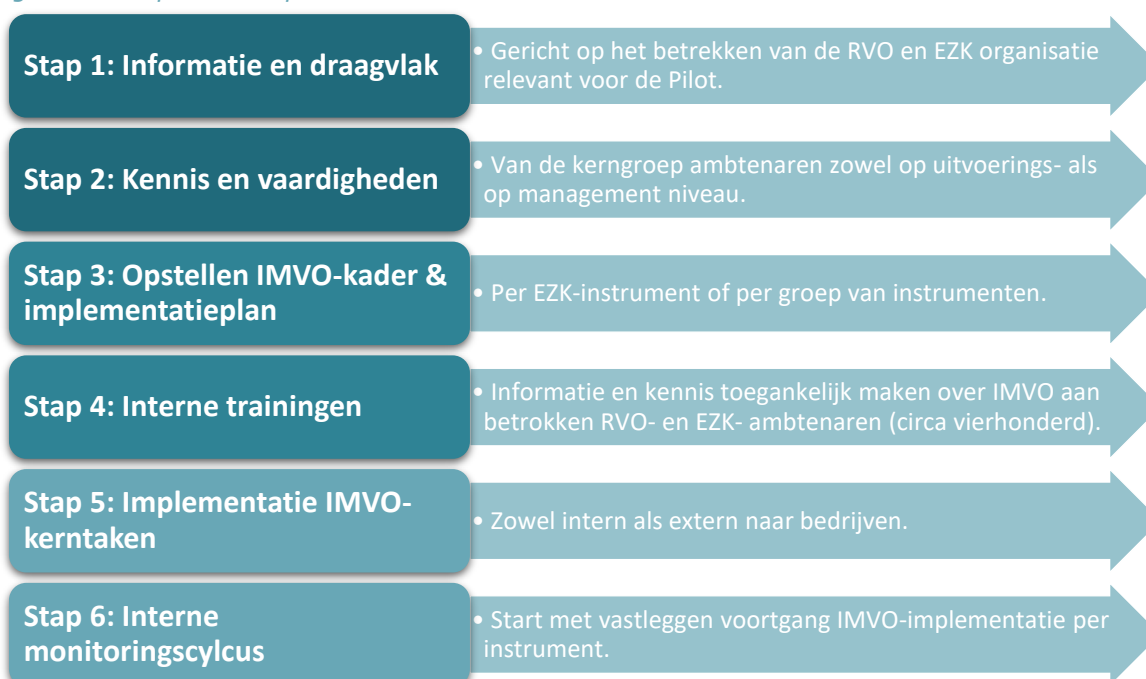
Stap 1: Informatie en draagvlak

• Gericht op het betrekken van de RVO en EZK organisatie relevant voor de Pilot.

Stap 2: Kennis en vaardigheden

• Van de kerngroep ambtenaren zowel op uitvoerings- als op management niveau.

Stap 3: Opstellen IMVO-kader & implementatieplan

• Per EZK-instrument of per groep van instrumenten.

Stap 4: Interne trainingen

• Informatie en kennis toegankelijk maken over IMVO aan betrokken RVO- en EZK- ambtenaren (circa vierhonderd).

Stap 5: Implementatie IMVO-kerntaken

• Zowel intern als extern naar bedrijven.

Stap 6: Interne monitoringscyclus

• Start met vastleggen voortgang IMVO-implementatie per instrument.